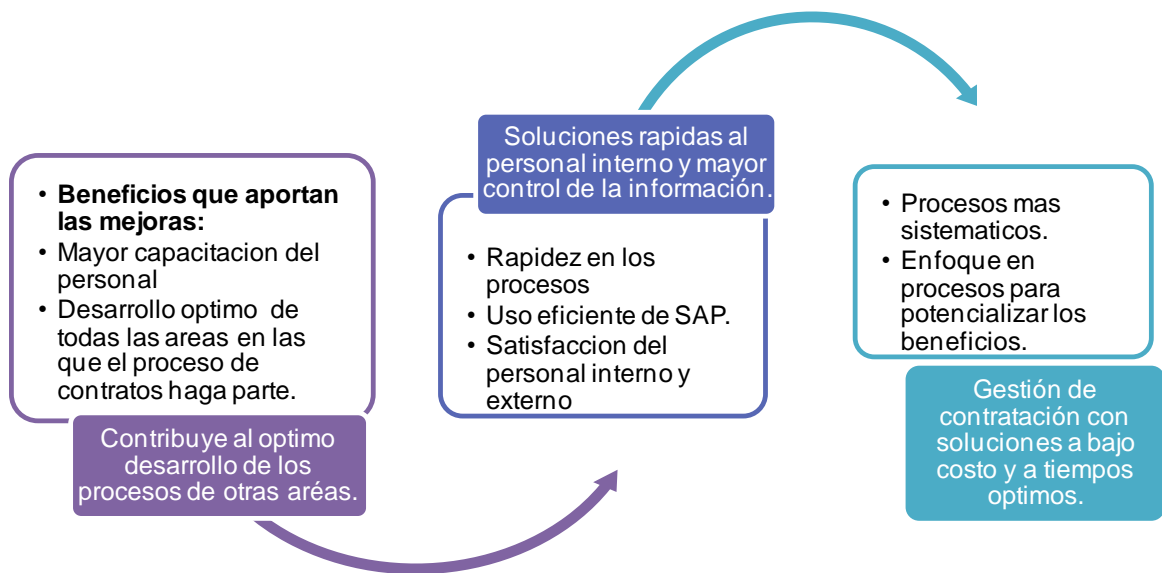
• **Beneficios que aportan las mejoras:**
• Mayor capacitacion del personal
• Desarrollo optimo de todas las areas en las que el proceso de contratos haga parte.

Contribuye al optimo desarrollo de los procesos de otras aréas.

Soluciones rapidas al personal interno y mayor control de la información.

• Rapidez en los procesos
• Uso eficiente de SAP.
• Satisfaccion del personal interno y externo

• Procesos mas sistematicos.
• Enfoque en procesos para potencializar los beneficios.

Gestión de contratación con soluciones a bajo costo y a tiempos optimos.